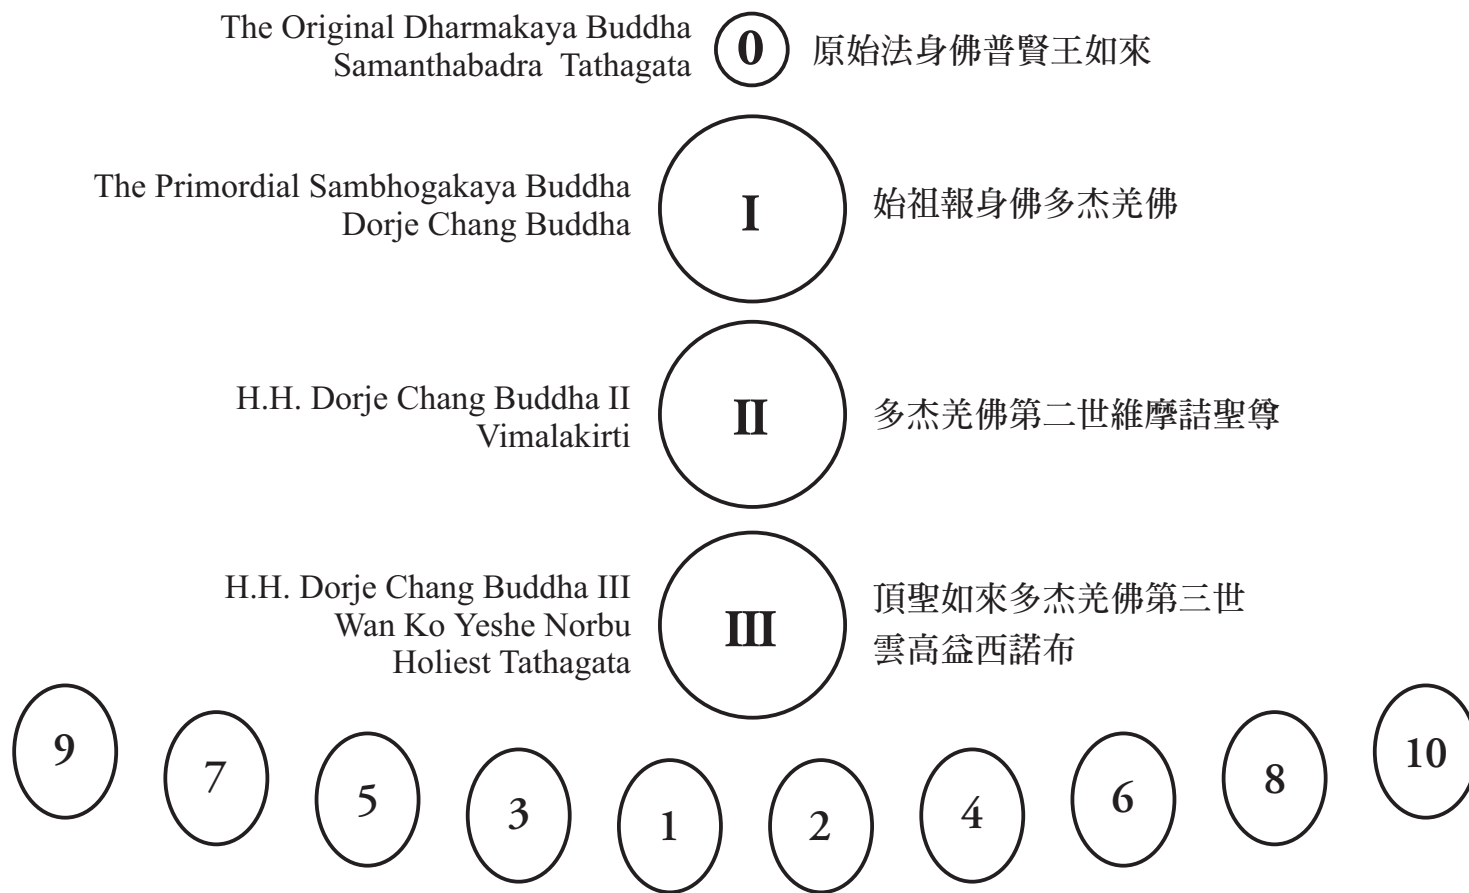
The Original Dharmakaya Buddha
Samanthabadra Tathagata
0
原始法身佛普賢王如來

The Primordial Sambhogakaya Buddha
Dorje Chang Buddha
I
始祖報身佛多杰羌佛

H.H. Dorje Chang Buddha II
Vimalakirti
II
多杰羌佛第二世維摩詰聖尊

H.H. Dorje Chang Buddha III
Wan Ko Yeshe Norbu
Holiest Tathagata
III
頂聖如來多杰羌佛第三世
雲高益西諾布

9 7 5 3 1 2 4 6 8 10